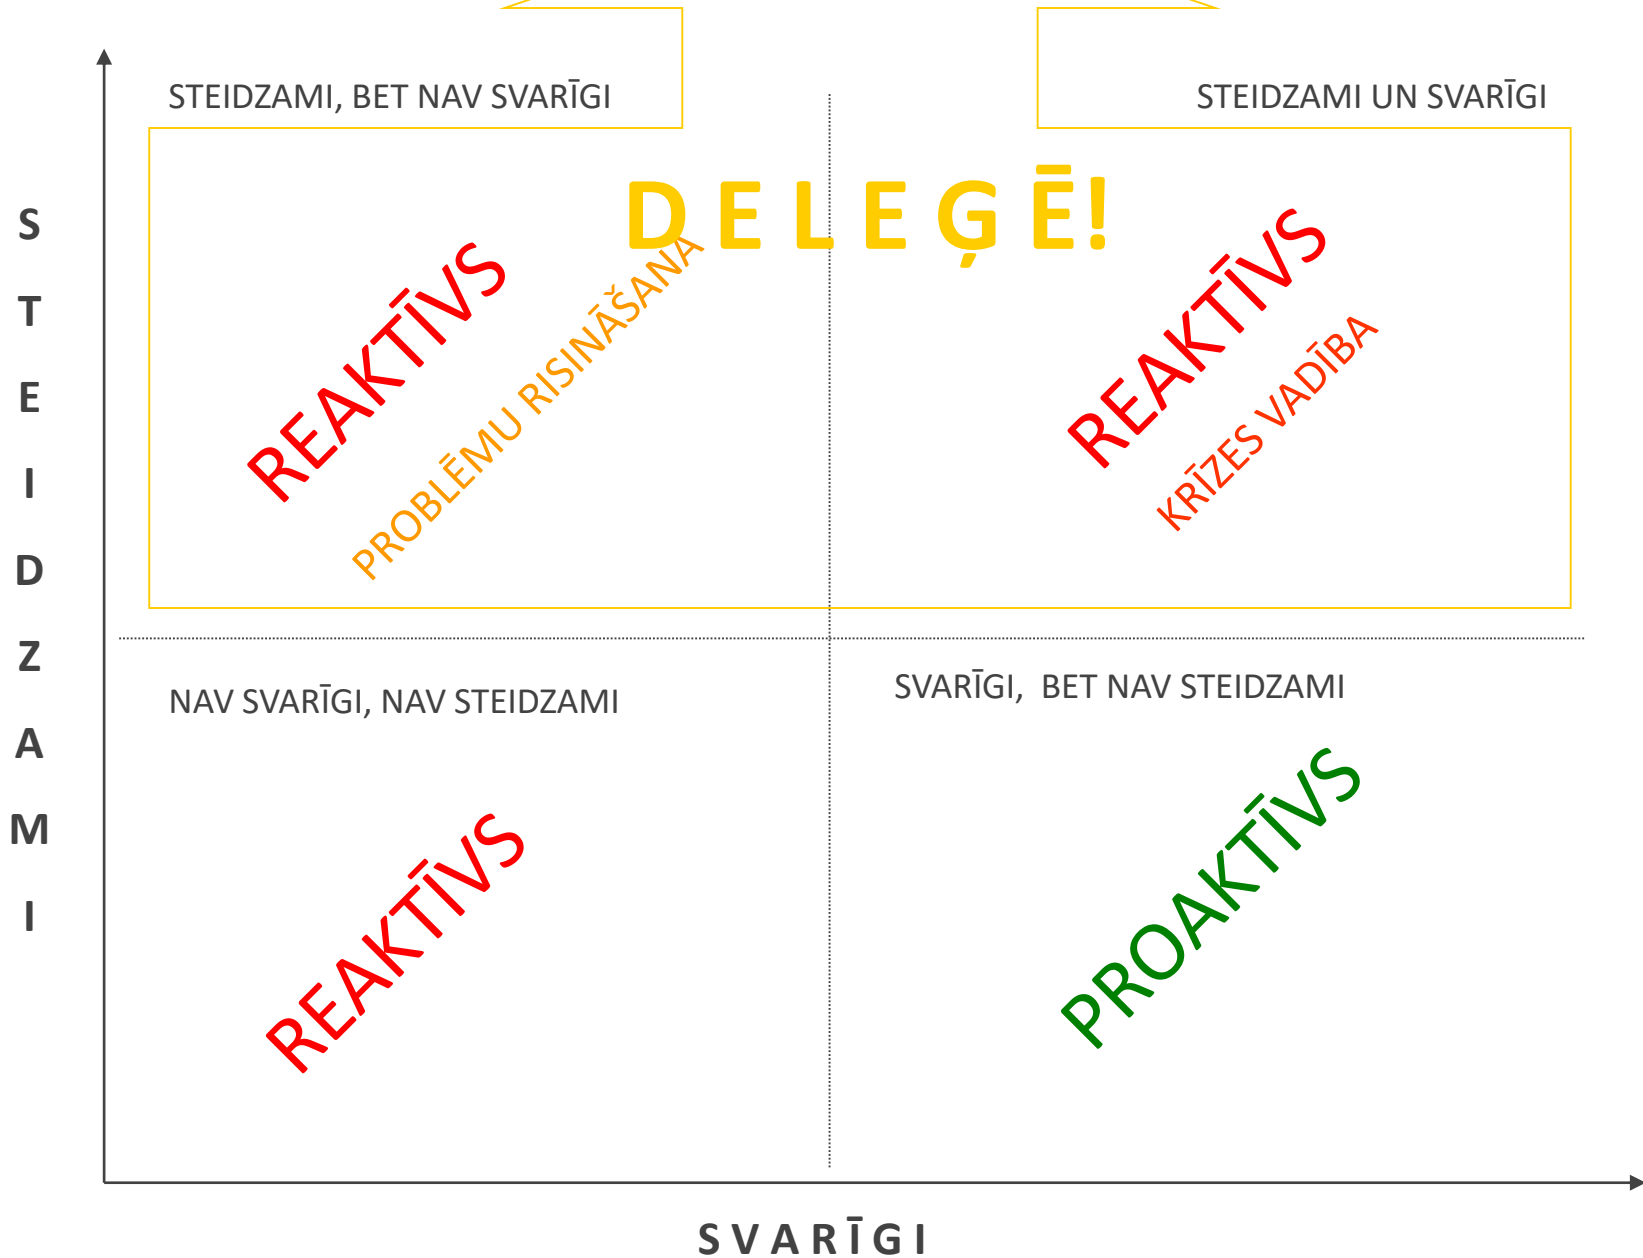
STEIDZAMI, BET NAV SVARĪGI

STEIDZAMI UN SVARĪGI

D E L E Ģ Ē!

REAKTĪVS

PROBLĒMU RISINĀŠANA

REAKTĪVS

KRĪZES VADĪBA

S T E I D Z A M I

NAV SVARĪGI, NAV STEIDZAMI

SVARĪGI, BET NAV STEIDZAMI

REAKTĪVS

PROAKTĪVS

SVARĪGI